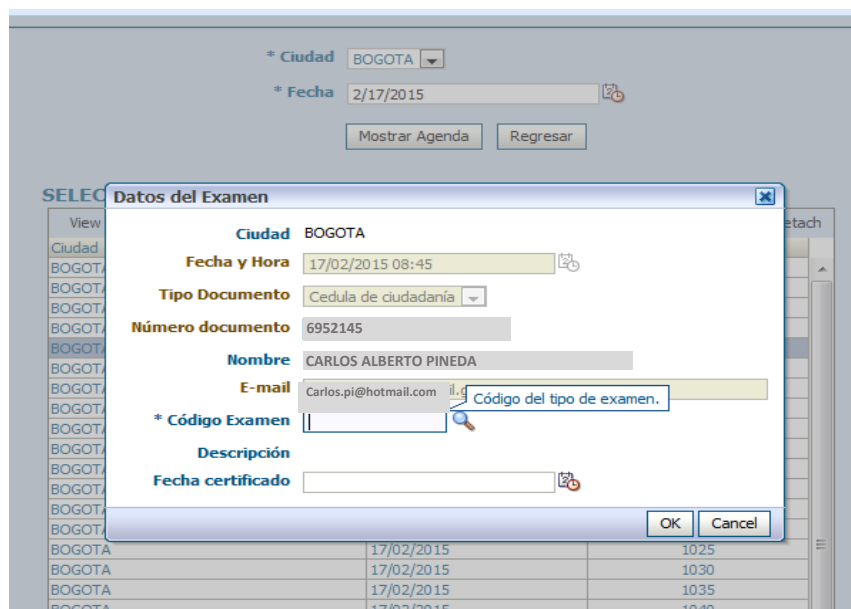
* Ciudad BOGOTA
* Fecha 2/17/2015
Mostrar Agenda Regresar

SELEC
View
etach
Ciudad
BOGOTA
BOGOTA
BOGOTA
BOGOTA
BOGOTA
BOGOTA
BOGOTA
BOGOTA
BOGOTA
BOGOTA
BOGOTA
BOGOTA
BOGOTA
BOGOTA

Datos del Examen
Ciudad BOGOTA
Fecha y Hora 17/02/2015 08:45
Tipo Documento Cedula de ciudadanía
Número documento 6952145
Nombre CARLOS ALBERTO PINEDA
E-mail Carlos.pi@hotmail.com
Código del tipo de examen.
* Código Examen
Descripción
Fecha certificado
OK Cancel

| BOGOTA | 17/02/2015 | 1025 |
|---|---|---|
| BOGOTA | 17/02/2015 | 1030 |
| BOGOTA | 17/02/2015 | 1035 |
| BOGOTA | 17/02/2015 | 1040 |